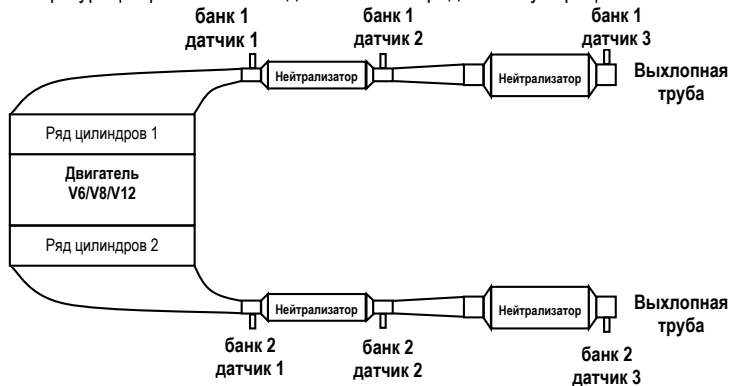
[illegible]

банк 1 датчик 1

банк 1 датчик 2

банк 1 датчик 3

Нейтрализатор

Нейтрализатор

Выхлопная труба

Ряд цилиндров 1

Двигатель V6/V8/V12

Ряд цилиндров 2

Нейтрализатор

Нейтрализатор

Выхлопная труба

банк 2 датчик 1

банк 2 датчик 2

банк 2 датчик 3